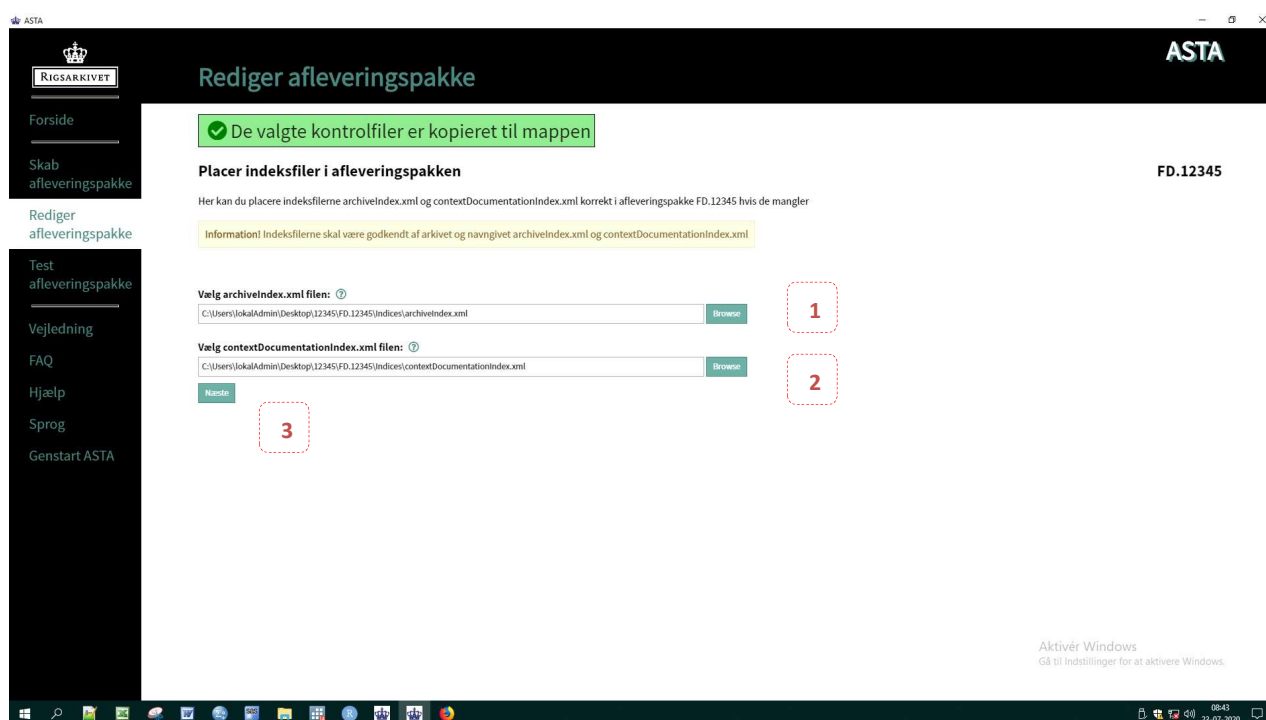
ASTA

RIGSARKIVET

Rediger afleveringspakke

ASTA

Forside

Skab afleveringspakke

Rediger afleveringspakke

Test afleveringspakke

Vejledning

FAQ

Hjælp

Sprog

Genstart ASTA

De valgte kontrolfiler er kopieret til mappen

Placer indeksfiler i afleveringspakken

FD.12345

Her kan du placere indeksfilerne archiveIndex.xml og contextDocumentationIndex.xml korrekt i afleveringspakke FD.12345 hvis de mangler

Information! Indeksfilerne skal være godkendt af arkivet og navngivet archiveIndex.xml og contextDocumentationIndex.xml

Vælg archiveIndex.xml filen:

C:\Users\lokalAdmin\Desktop\12345\FD.12345\Indices\archiveIndex.xml

Browse

1

Vælg contextDocumentationIndex.xml filen:

C:\Users\lokalAdmin\Desktop\12345\FD.12345\Indices\contextDocumentationIndex.xml

Browse

2

Næste

3

Aktivér Windows
Gå til Indstillinger for at aktivere Windows.

08:43
22-07-2020